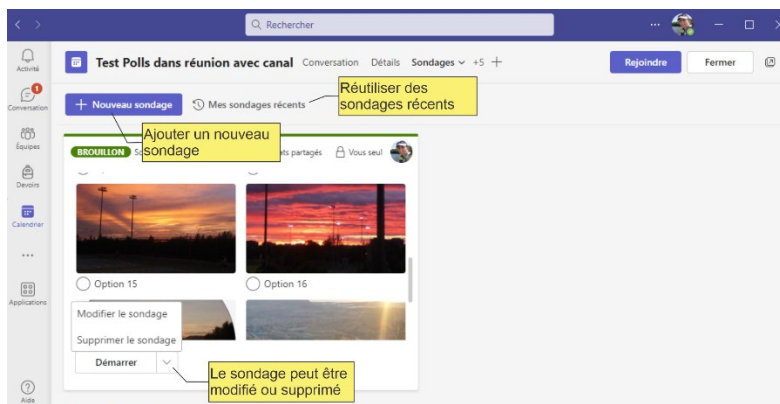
Rechercher

Activité
1
Conversation
Équipes
Devoirs
Calendrier
...
Applications
Aide

Test Polls dans réunion avec canal Conversation Détails Sondages +5 +

Rejoindre Fermer

+ Nouveau sondage
Mes sondages récents

Réutiliser des sondages récents

Ajouter un nouveau sondage

BROUILLON S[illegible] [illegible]ts partagés Vous seul

Option 15
Option 16

Modifier le sondage
Supprimer le sondage
Démarrer

Le sondage peut être modifié ou supprimé